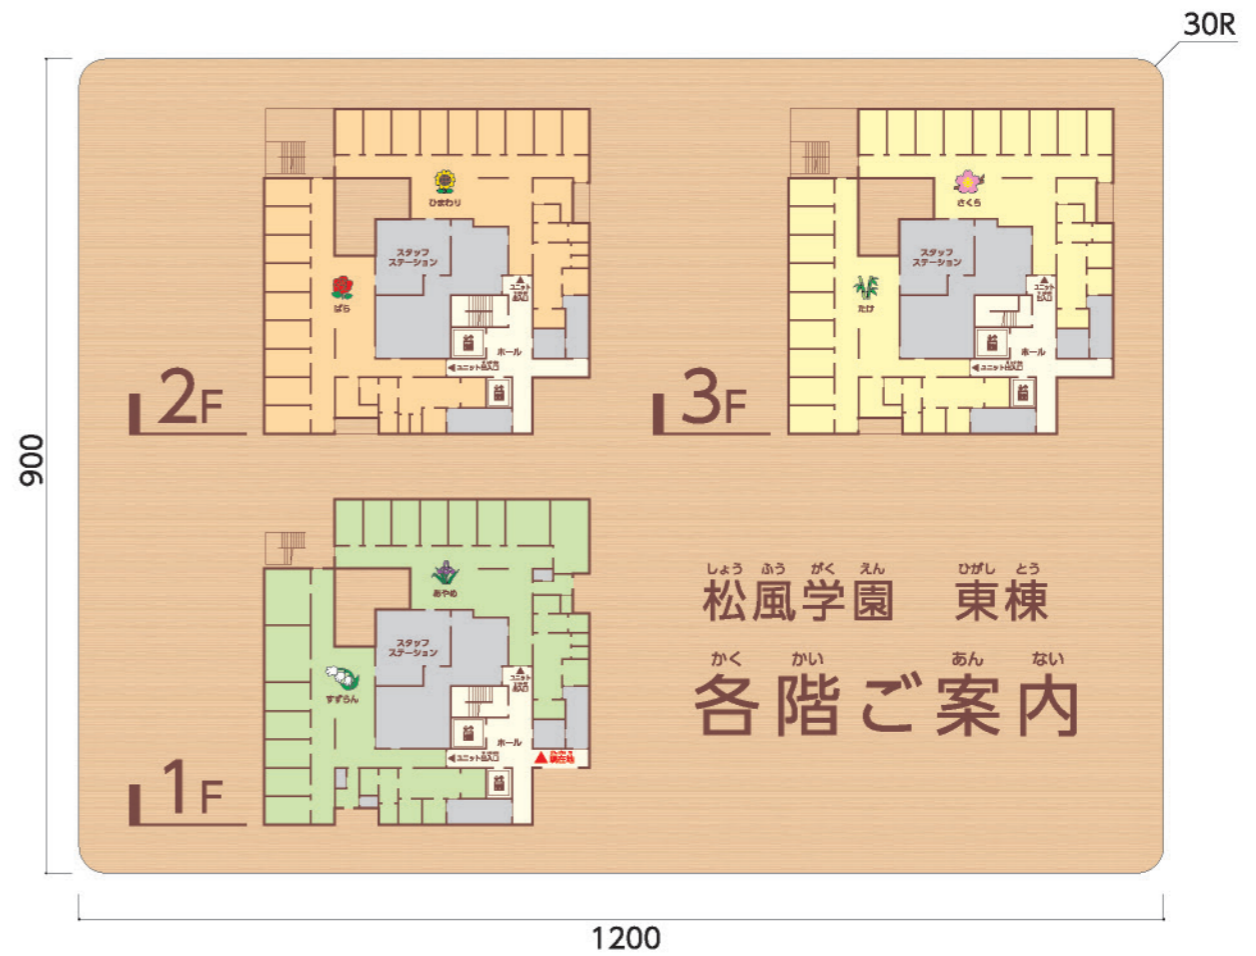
30R

900

ひまわり
スタッフ
ステーション
ユニット
出入口
ばら
ホール
ユニット出入口
2F

さくら
スタッフ
ステーション
ユニット
出入口
たけ
ホール
ユニット出入口
3F

あやめ
スタッフ
ステーション
ユニット
出入口
すずらん
ホール
ユニット出入口
現在地
1F

しょう ふう がく えん ひがし とう
松風学園 東棟
かく かい あん ない
各階ご案内

1200